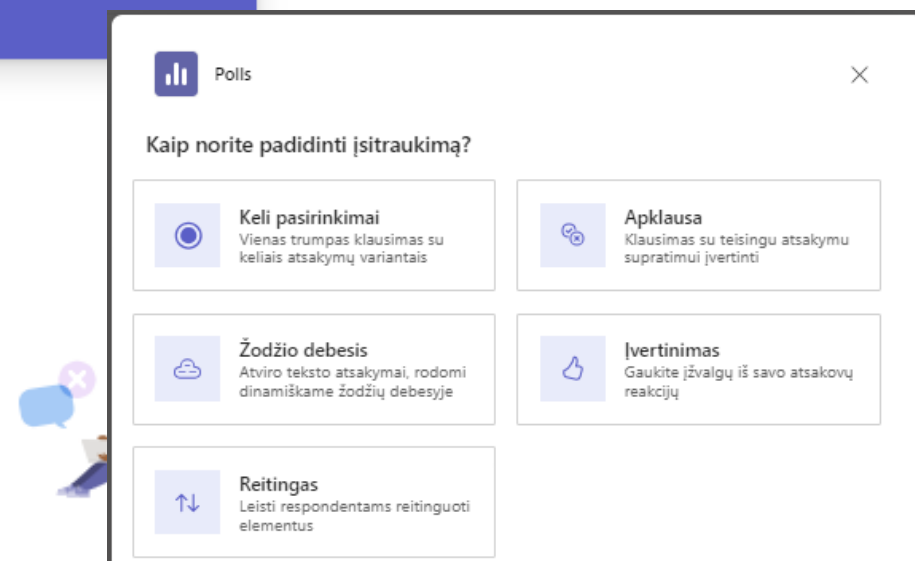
Polls

Kaip norite padidinti įsitraukimą?

Keli pasirinkimai
Vienas trumpas klausimas su keliais atsakymų variantais

Apklausa
Klausimas su teisingu atsakymu supratimui įvertinti

Žodžio debesis
Atviro teksto atsakymai, rodomi dinamiškame žodžių debesyje

Įvertinimas
Gaukite įžvalgų iš savo atsakovų reakcijų

Reitingas
Leisti respondentams reitinguoti elementus